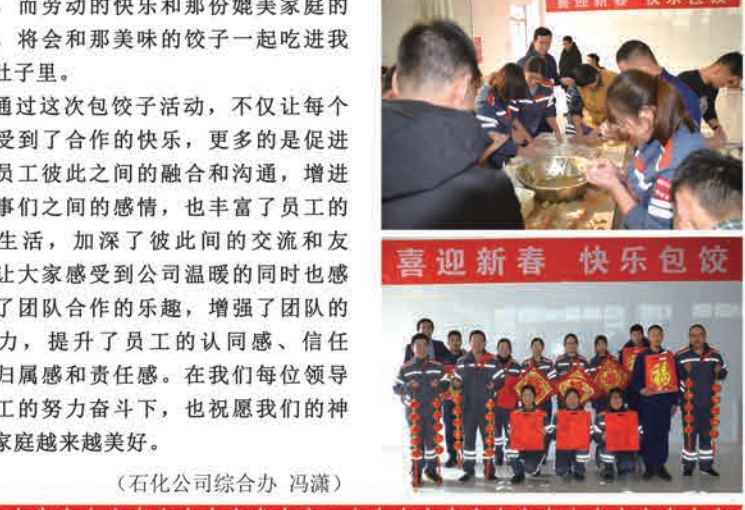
而劳动的快乐和那份娓美家庭的将会和那美味的饺子一起吃进我肚子里。

通过这次包饺子活动，不仅让每个受到了合作的快乐，更多的是促进员工彼此之间的融合和沟通，增进事们之间的感情，也丰富了员工的生活，加深了彼此间的交流和友让大家感受到公司温暖的同时也感了团队合作的乐趣，增强了团队的力，提升了员工的认同感、信任归属感和责任感。在我们每位领导工的努力奋斗下，也祝愿我们的神家庭越来越美好。

（石化公司综合办 冯潇）

喜迎新春 快乐包饺

喜迎新春 快乐包饺

福